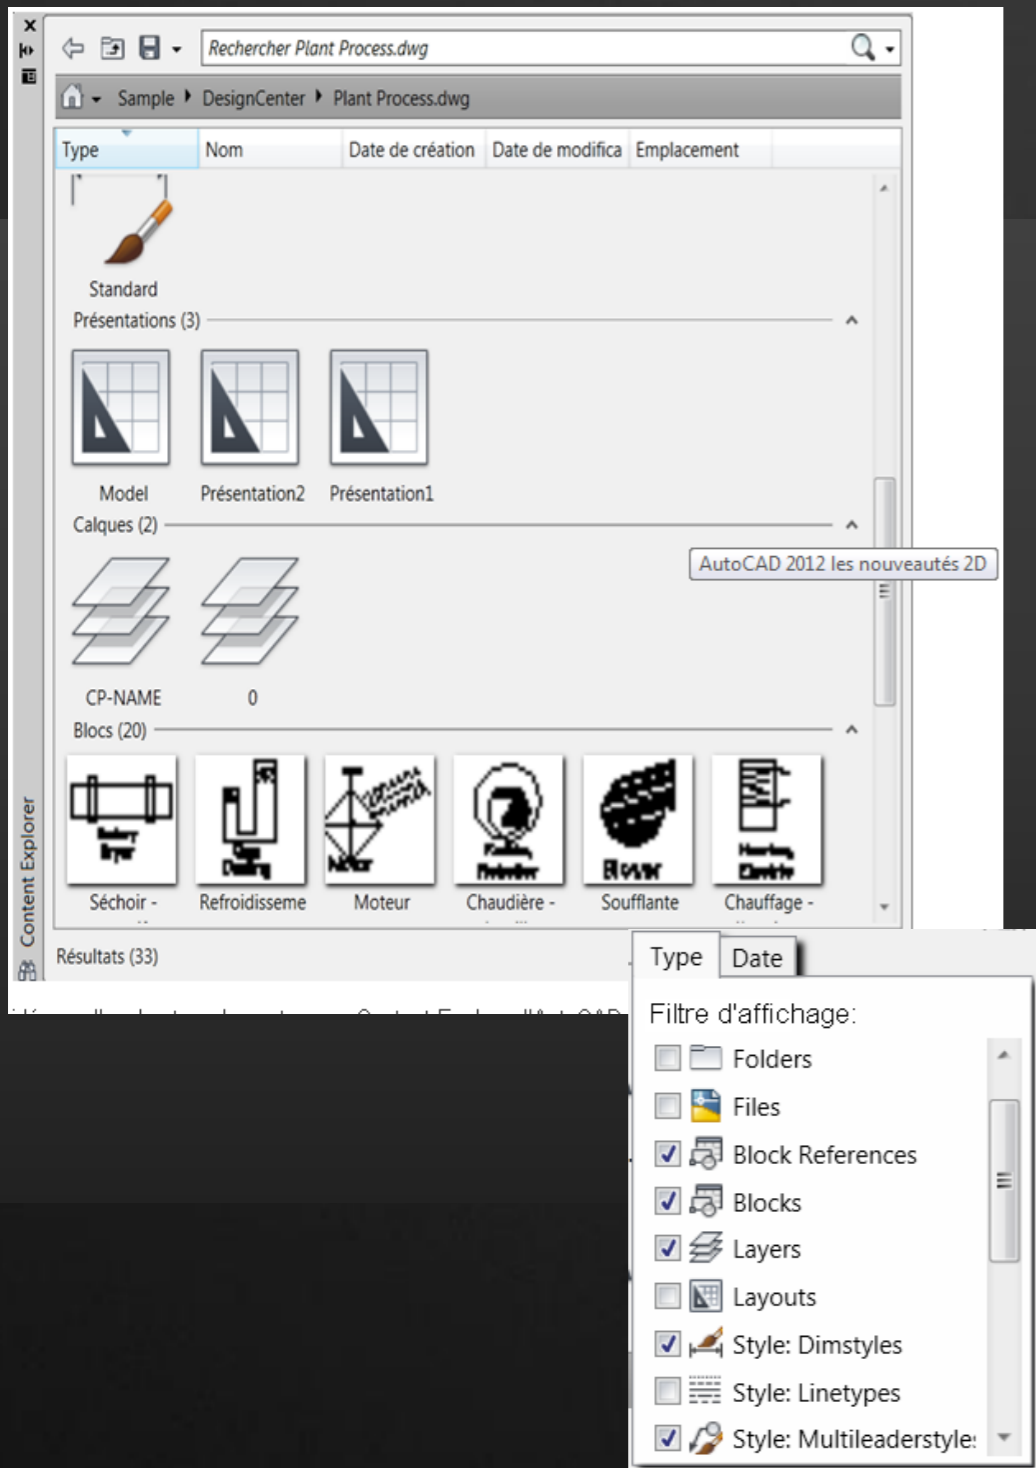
Rechercher Plant Process.dwg

Sample ▸ DesignCenter ▸ Plant Process.dwg

| Type | Nom | Date de création | Date de modifica | Emplacement |
|---|---|---|---|---|

Standard

Présentations (3)

Model Présentation2 Présentation1

Calques (2)

AutoCAD 2012 les nouveautés 2D

CP-NAME 0

Blocs (20)

Séchoir - Refroidisseme Moteur Chaudière - Soufflante Chauffage -

Résultats (33)

Content Explorer

Type Date

Filtre d'affichage:

Folders
Files
Block References
Blocks
Layers
Layouts
Style: Dimstyles
Style: Linetypes
Style: Multileaderstyle: